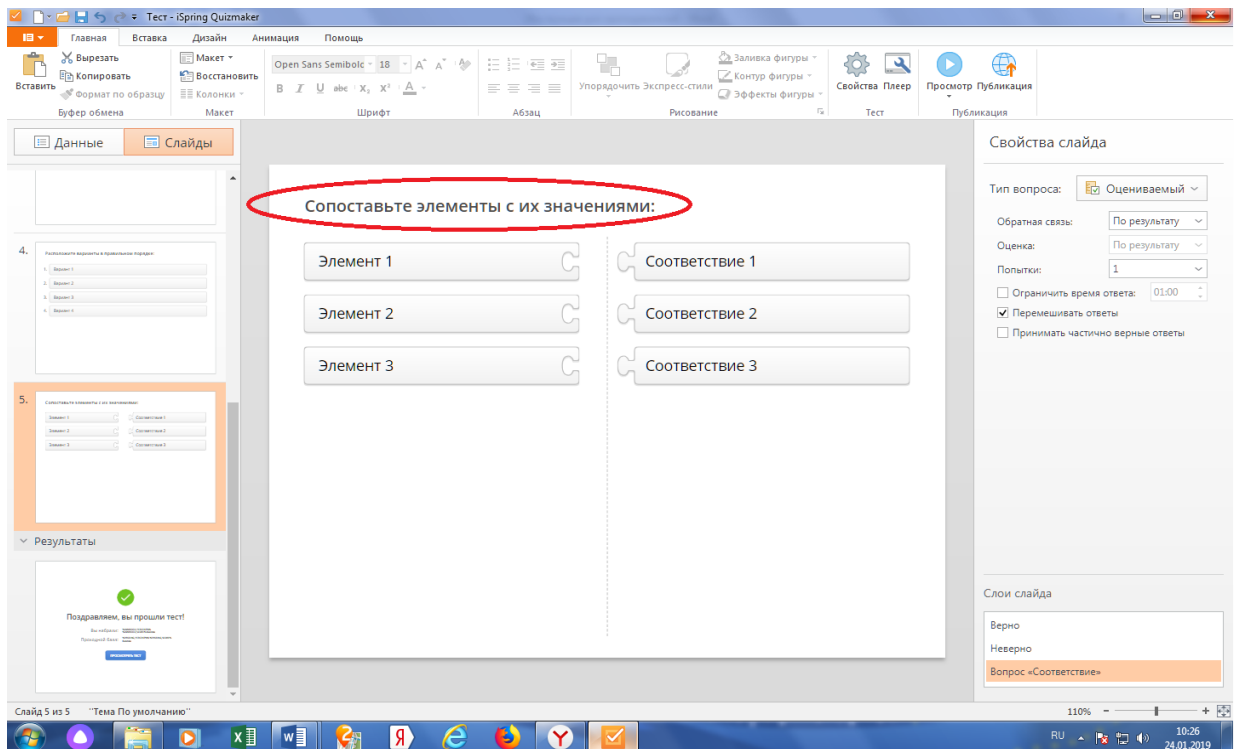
Тест - iSpring Quizmaker

Главная Вставка Дизайн Анимация Помощь

Вставить Вырезать Копировать Формат по образцу Буфер обмена
Макет Восстановить Колонки Макет
Open Sans Semibolc 18 Шрифт
Абзац
Упорядочить Экспресс-стили Заливка фигуры Контур фигуры Эффекты фигуры Рисование
Свойства Плеер Тест
Просмотр Публикация Публикация

Данные Слайды

4. Расположите варианты в правильном порядке:
1. Вариант 1
2. Вариант 2
3. Вариант 3
4. Вариант 4

5. Сопоставьте элементы с их значениями:
Элемент 1 Соответствие 1
Элемент 2 Соответствие 2
Элемент 3 Соответствие 3

Результаты

Поздравляем, вы прошли тест!

Сопоставьте элементы с их значениями:

Элемент 1
Соответствие 1
Элемент 2
Соответствие 2
Элемент 3
Соответствие 3

Свойства слайда

Тип вопроса: Оцениваемый
Обратная связь: По результату
Оценка: По результату
Попытки: 1
Ограничить время ответа: 01:00
Перемешивать ответы
Принимать частично верные ответы

Слои слайда
Верно
Неверно
Вопрос «Соответствие»

Слайд 5 из 5 "Тема По умолчанию"
110%

RU 10:26 24.01.2019